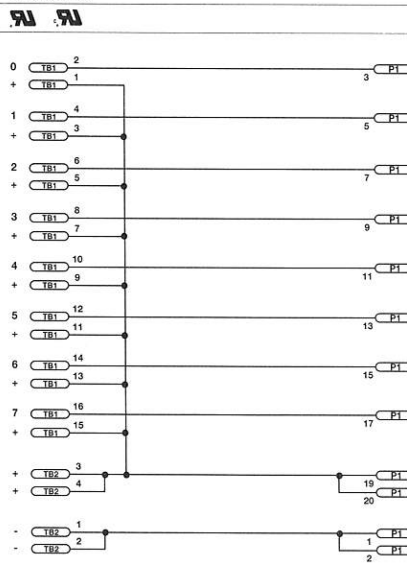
RU RU

0 TB1 2
+ TB1 1
P1 3

1 TB1 4
+ TB1 3
P1 5

2 TB1 6
+ TB1 5
P1 7

3 TB1 8
+ TB1 7
P1 9

4 TB1 10
+ TB1 9
P1 11

5 TB1 12
+ TB1 11
P1 13

6 TB1 14
+ TB1 13
P1 15

7 TB1 16
+ TB1 15
P1 17

+ TB2 3
+ TB2 4
P1 19
P1 20

- TB2 1
- TB2 2
P1 1
P1 2